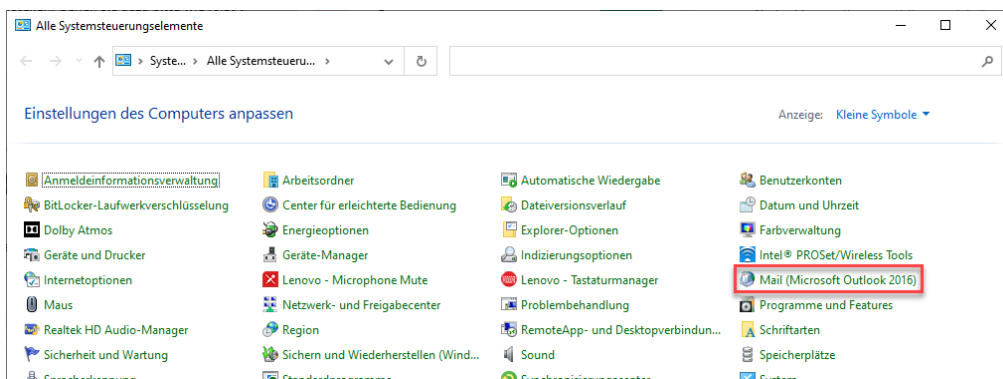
Alle Systemsteuerungselemente

Syste... > Alle Systemsteueru... >

Einstellungen des Computers anpassen

Anzeige: Kleine Symbole

| | | | |
|---|---|---|---|
| Anmeldeinformationsverwaltung | Arbeitsordner | Automatische Wiedergabe | Benutzerkonten |
| BitLocker-Laufwerkverschlüsselung | Center für erleichterte Bedienung | Dateiversionsverlauf | Datum und Uhrzeit |
| Dolby Atmos | Energieoptionen | Explorer-Optionen | Farbverwaltung |
| Geräte und Drucker | Geräte-Manager | Indizierungsoptionen | Intel® PROSet/Wireless Tools |
| Internetoptionen | Lenovo - Microphone Mute | Lenovo - Tastaturmanager | Mail (Microsoft Outlook 2016) |
| Maus | Netzwerk- und Freigabecenter | Problembehandlung | Programme und Features |
| Realtek HD Audio-Manager | Region | RemoteApp- und Desktopverbindun... | Schriftarten |
| Sicherheit und Wartung | Sichern und Wiederherstellen (Wind... | Sound | Speicherplätze |
| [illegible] | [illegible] | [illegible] | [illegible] |